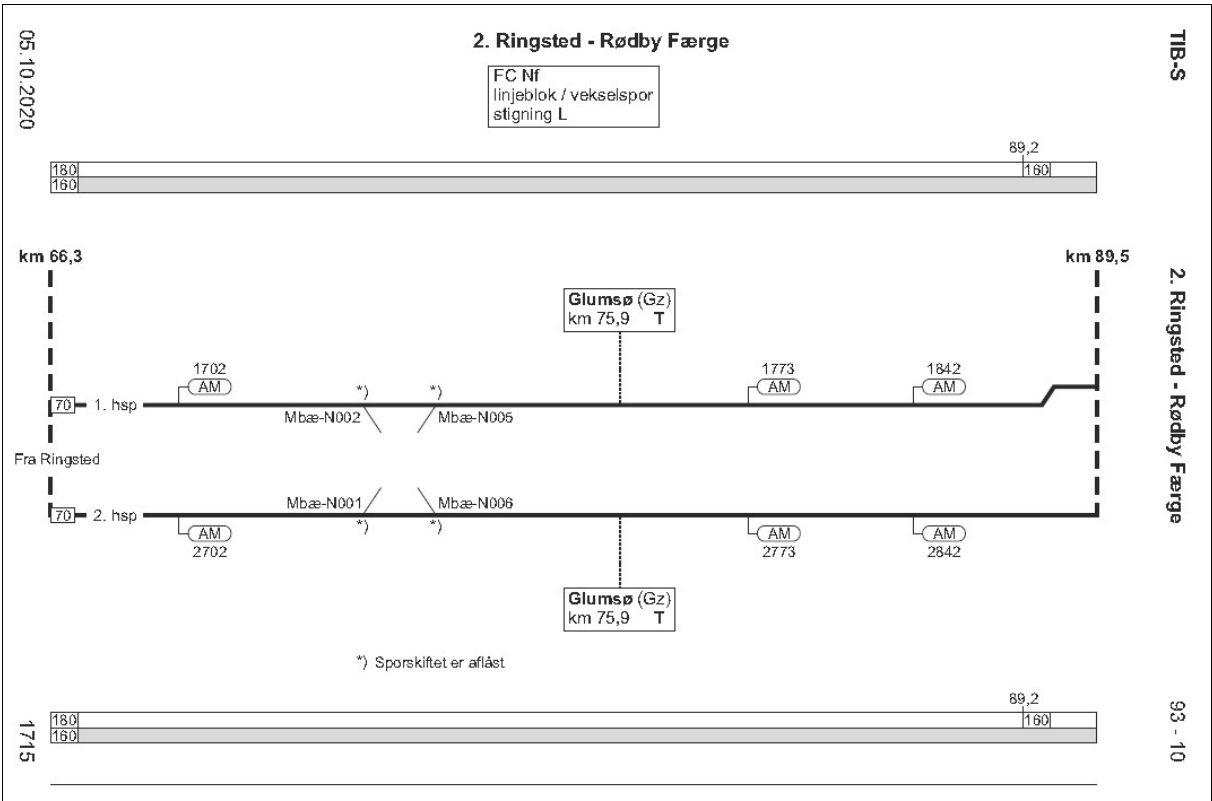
05.10.2020

2. Ringsted - Rødby Færge

TIB-S

FC Nf
linjeblok / vekselspor
stigning L

89,2

180
160
160

km 66,3

km 89,5

2. Ringsted - Rødby Færge

Glumsø (Gz)
km 75,9 T

1702
AM

*)
*)

1773
AM

1842
AM

70 1. hsp

Mbæ-N002
Mbæ-N005

Fra Ringsted

Mbæ-N001
Mbæ-N006

70 2. hsp

*)
*)

AM
2702

AM
2773

AM
2842

Glumsø (Gz)
km 75,9 T

*) Sporskiftet er aflåst

89,2

180
160
160

1715

93 - 10